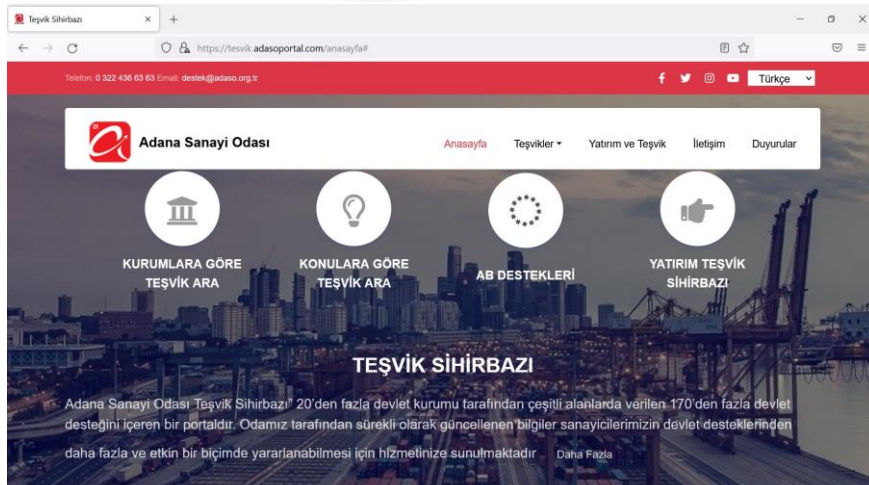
Teşvik Sihirbazı × +

https://tesvik.adasoportal.com/anasayfa#

Telefon: 0 322 436 63 63 Email: destek@adaso.org.tr

Türkçe

Adana Sanayi Odası

Anasayfa Teşvikler Yatırım ve Teşvik İletişim Duyurular

KURUMLARA GÖRE TEŞVİK ARA

KONULARA GÖRE TEŞVİK ARA

AB DESTEKLERİ

YATIRIM TEŞVİK SİHİRBAZI

TEŞVİK SİHİRBAZI

Adana Sanayi Odası Teşvik Sihirbazı" 20'den fazla devlet kurumu tarafından çeşitli alanlarda verilen 170'den fazla devlet desteğini içeren bir portaldır. Odamız tarafından sürekli olarak güncellenen bilgiler sanayicilerimizin devlet desteklerinden daha fazla ve etkin bir biçimde yararlanabilmesi için hizmetinize sunulmaktadır Daha Fazla